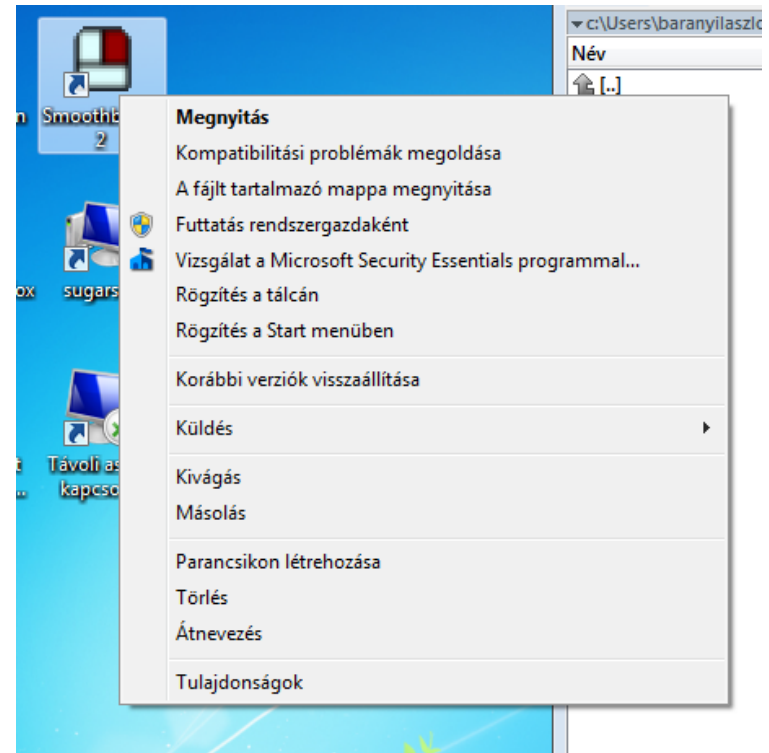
c:\Users\baranyilaszl
Név
[..]

n
Smoothb
2

ox
sugars

t
...
Távoli as
kapcso

Megnyitás
Kompatibilitási problémák megoldása
A fájlt tartalmazó mappa megnyitása
Futtatás rendszergazdaként
Vizsgálat a Microsoft Security Essentials programmal...
Rögzítés a tálcán
Rögzítés a Start menüben

Korábbi verziók visszaállítása

Küldés

Kivágás
Másolás

Parancsikon létrehozása
Törlés
Átnevezés

Tulajdonságok